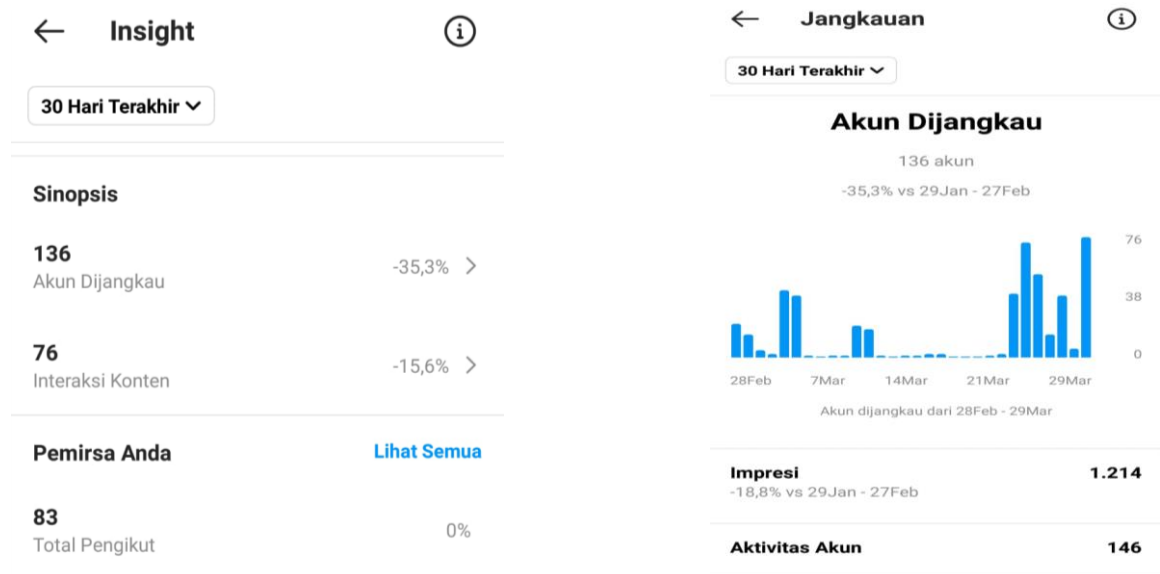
Insight

30 Hari Terakhir

Sinopsis

136
Akun Dijangkau
-35,3%

76
Interaksi Konten
-15,6%

Pemirsa Anda
Lihat Semua

83
Total Pengikut
0%

Jangkauan

30 Hari Terakhir

Akun Dijangkau

136 akun

-35,3% vs 29Jan - 27Feb

76
38
0

28Feb
7Mar
14Mar
21Mar
29Mar

Akun dijangkau dari 28Feb - 29Mar

Impresi
1.214
-18,8% vs 29Jan - 27Feb

Aktivitas Akun
146